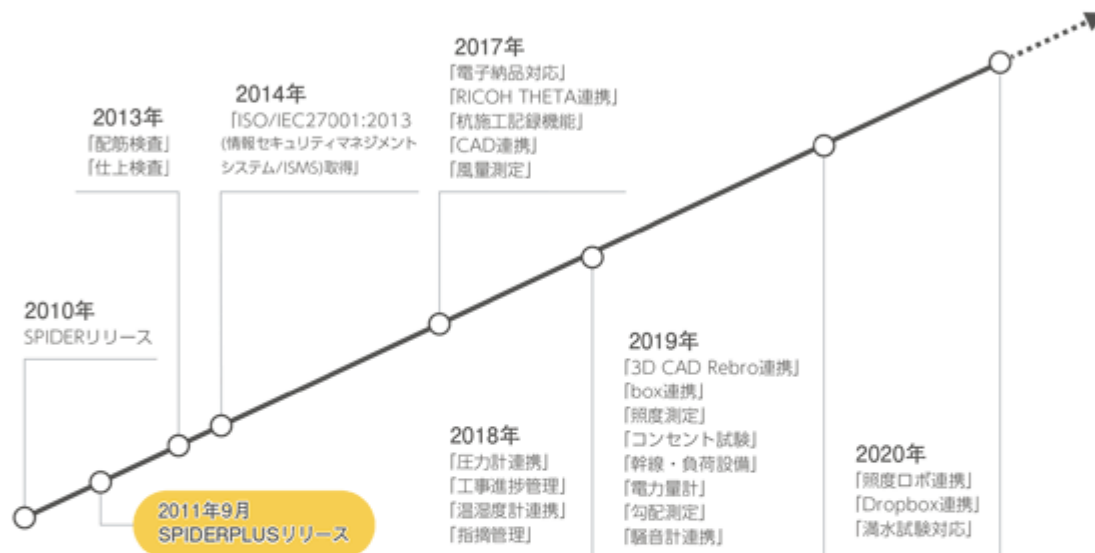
2017年
「電子納品対応」
「RICOH THETA連携」
「杭施工記録機能」
「CAD連携」
「風量測定」

2013年
「配筋検査」
「仕上検査」

2014年
「ISO/IEC27001:2013
(情報セキュリティマネジメントシステム/ISMS)取得」

2010年
SPIDERリリース

2019年
「3D CAD Rebro連携」
「box連携」
「照度測定」
「コンセント試験」
「幹線・負荷設備」
「電力量計」
「勾配測定」
「騒音計連携」

2018年
「圧力計連携」
「工事進捗管理」
「温湿度計連携」
「指摘管理」

2020年
「照度ロボ連携」
「Dropbox連携」
「満水試験対応」

2011年9月
SPIDERPLUSリリース